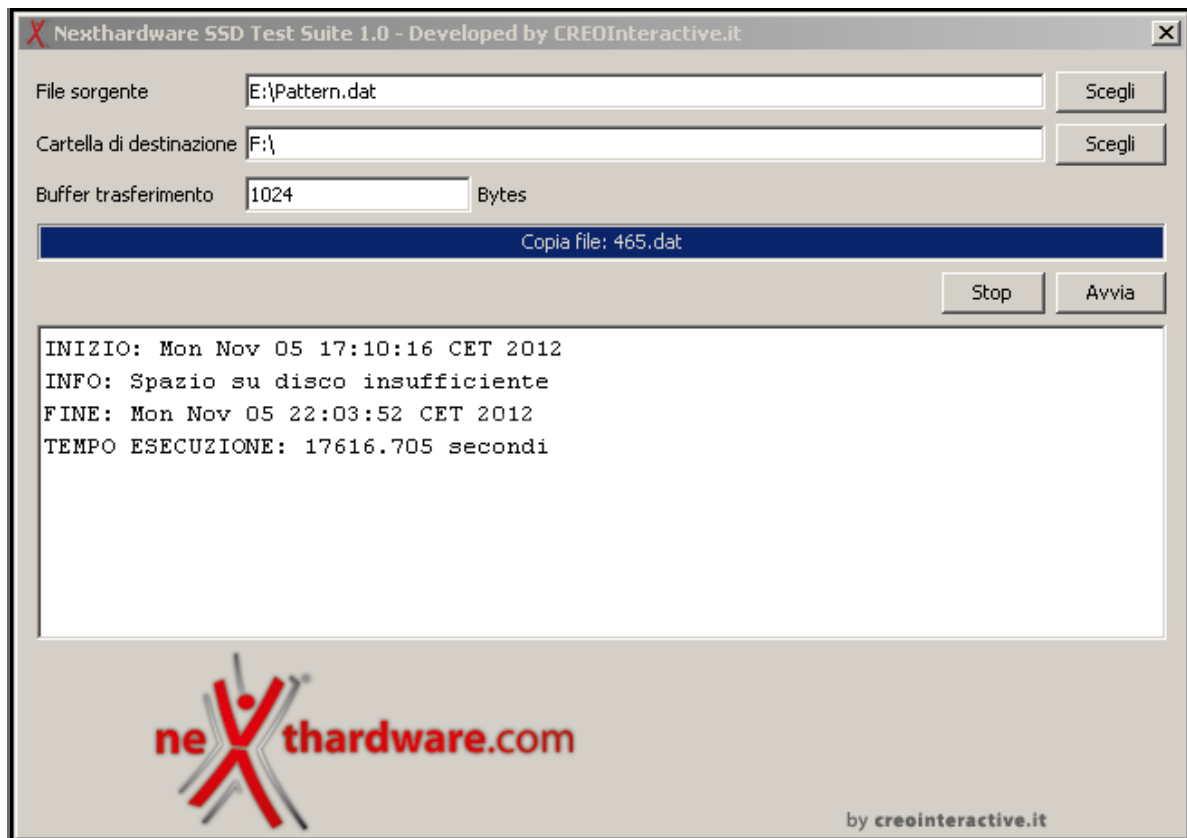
Nexthardware SSD Test Suite 1.0 - Developed by CREOInteractive.it

File sorgente E:\Pattern.dat Scegli

Cartella di destinazione F:\ Scegli

Buffer trasferimento 1024 Bytes

Copia file: 465.dat

Stop Avvia

INIZIO: Mon Nov 05 17:10:16 CET 2012
INFO: Spazio su disco insufficiente
FINE: Mon Nov 05 22:03:52 CET 2012
TEMPO ESECUZIONE: 17616.705 secondi

nexthardware.com

by creointeractive.it